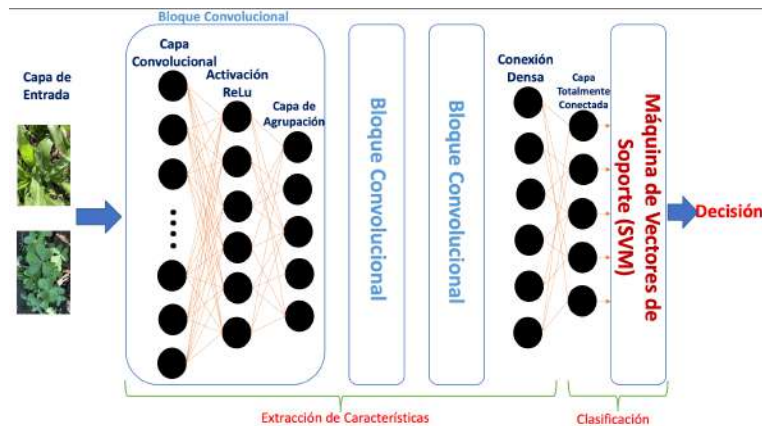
Bloque Convolucional

Capa de Entrada

Capa Convolucional

Activación ReLu

Capa de Agrupación

Bloque Convolucional

Bloque Convolucional

Conexión Densa

Capa Totalmente Conectada

Máquina de Vectores de Soporte (SVM)

Decisión

Extracción de Características

Clasificación